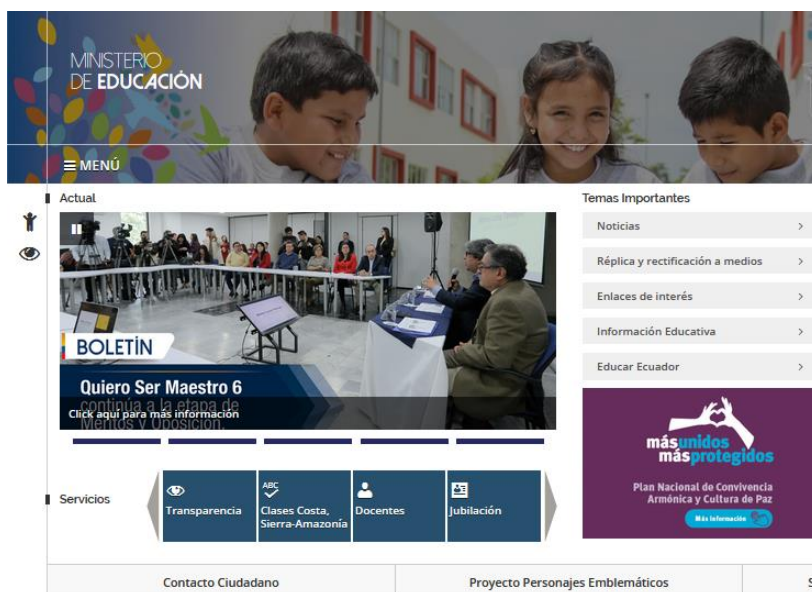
MINISTERIO
DE EDUCACIÓN

MENÚ

Actual

BOLETÍN

Quiero Ser Maestro 6
continúa a la etapa de Méritos y Oposición.
Click aquí para más información

Temas Importantes

Noticias

Réplica y rectificación a medios

Enlaces de interés

Información Educativa

Educar Ecuador

más unidos más protegidos
Plan Nacional de Convivencia Armónica y Cultura de Paz
Más información

Servicios

Transparencia

ABC
Clases Costa, Sierra-Amazonía

Docentes

Jubilación

Contacto Ciudadano

Proyecto Personajes Emblemáticos

S